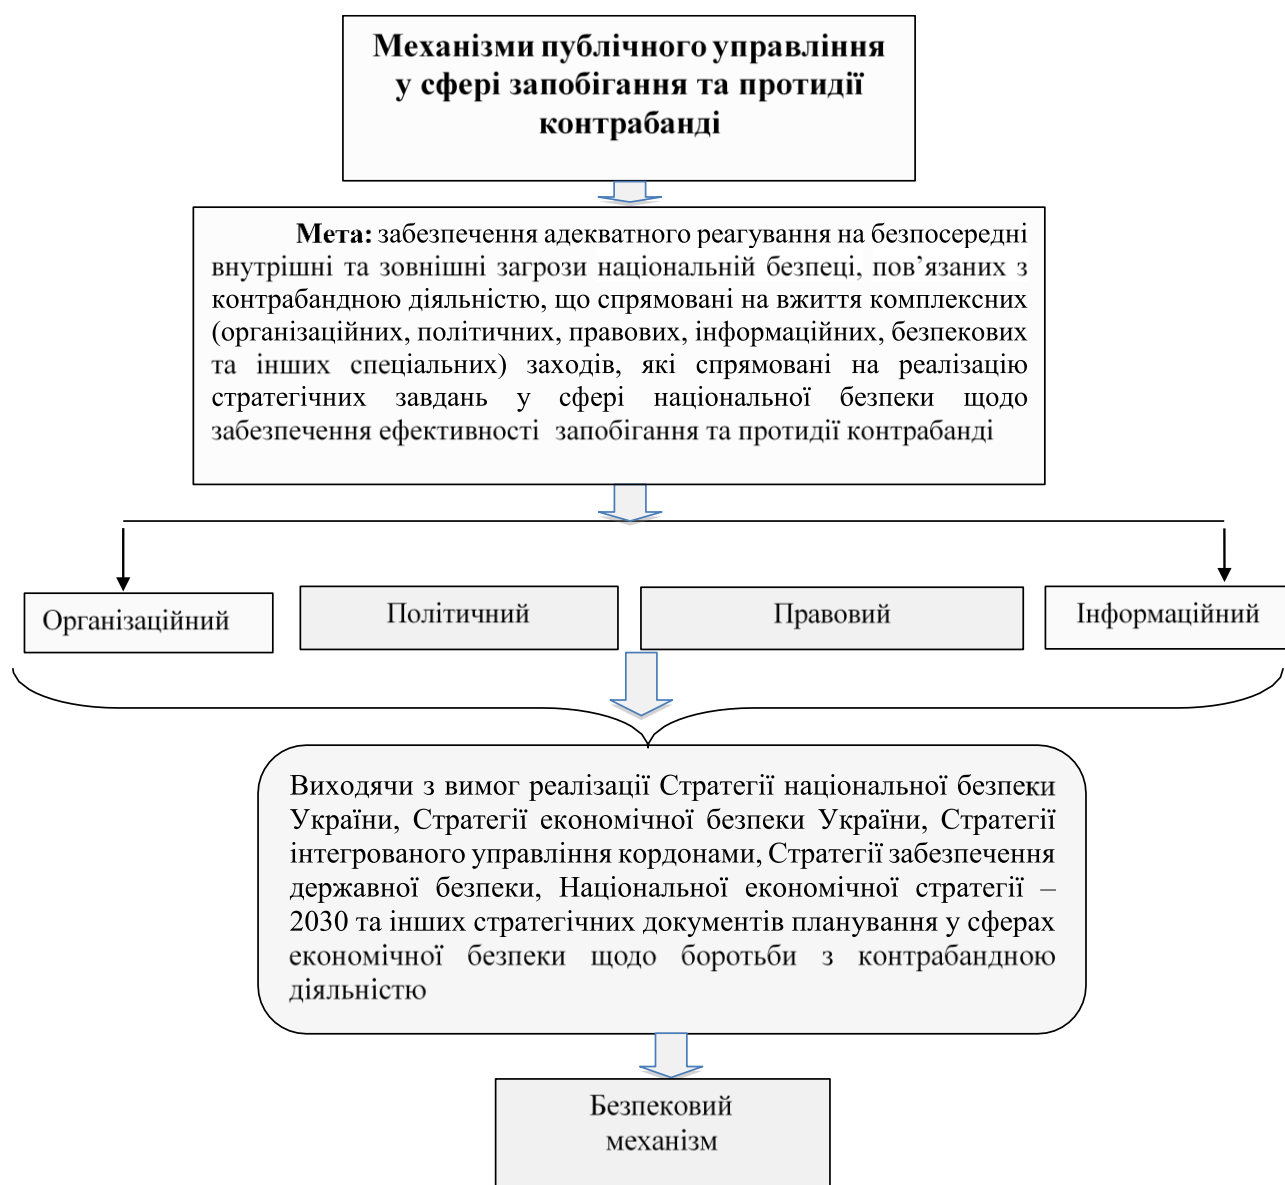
Механізми публічного управління у сфері запобігання та протидії контрабанді

**Мета:** забезпечення адекватного реагування на безпосередні внутрішні та зовнішні загрози національній безпеці, пов’язаних з контрабандною діяльністю, що спрямовані на вжиття комплексних (організаційних, політичних, правових, інформаційних, безпекових та інших спеціальних) заходів, які спрямовані на реалізацію стратегічних завдань у сфері національної безпеки щодо забезпечення ефективності запобігання та протидії контрабанді

Організаційний

Політичний

Правовий

Інформаційний

Виходячи з вимог реалізації Стратегії національної безпеки України, Стратегії економічної безпеки України, Стратегії інтегрованого управління кордонами, Стратегії забезпечення державної безпеки, Національної економічної стратегії – 2030 та інших стратегічних документів планування у сферах економічної безпеки щодо боротьби з контрабандною діяльністю

Безпековий механізм